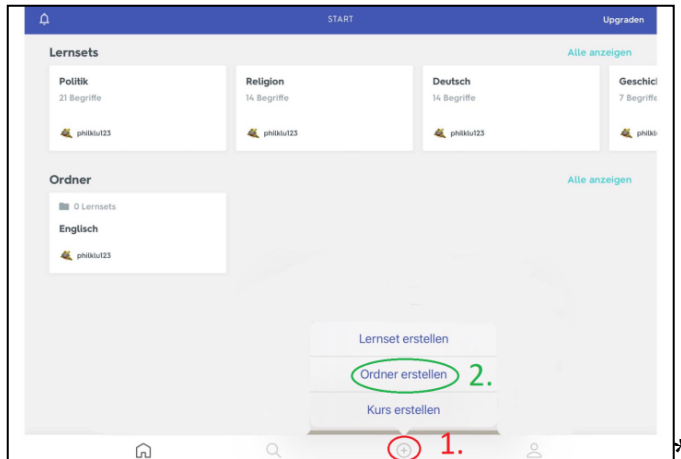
START

Upgraden

Lernsets

Alle anzeigen

Politik
21 Begriffe
philklu123

Religion
14 Begriffe
philklu123

Deutsch
14 Begriffe
philklu123

Geschic
7 Begriffe
philkl

Ordner

Alle anzeigen

0 Lernsets
Englisch
philklu123

Lernset erstellen

Ordner erstellen

2.

Kurs erstellen

1.